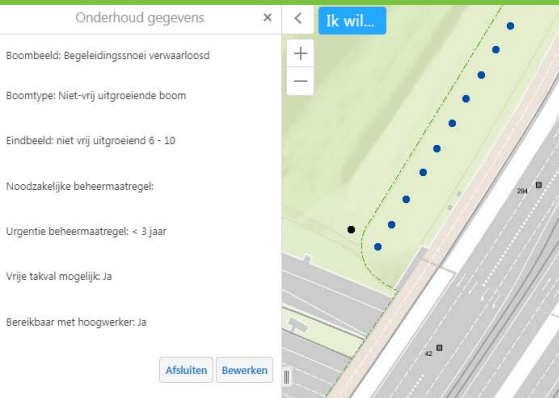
Onderhoud gegevens ×

Boombeeld: Begeleidingssnoei verwaarloosd

Boomtype: Niet-vrij uitgroeiende boom

Eindbeeld: niet vrij uitgroeiend 6 - 10

Noodzakelijke beheermaatregel:

Urgentie beheermaatregel: < 3 jaar

Vrije takval mogelijk: Ja

Bereikbaar met hoogwerker: Ja

Afsluiten Bewerken

<

Ik wil...

+

—

294

42